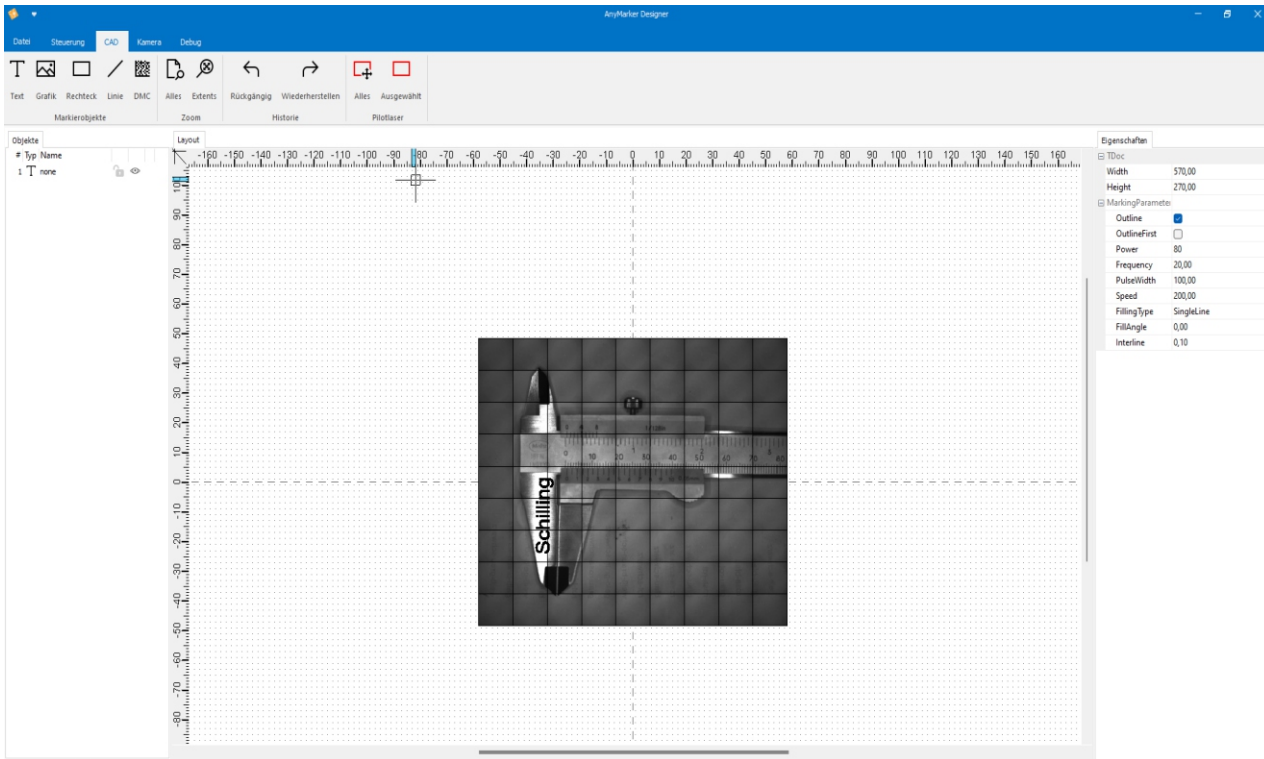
AnyMarker Designer

Datei Steuerung CAD Kamera Debug

Text Grafik Rechteck Linie DMC
Markierobjekte

Alles Extents
Zoom

Rückgängig Wiederherstellen
Historie

Alles Ausgewählt
Pilotlaser

Objekte

| # | Typ | Name |
|---|---|---|
| 1 | T | none |

Layout

-160 -150 -140 -130 -120 -110 -100 -90 -80 -70 -60 -50 -40 -30 -20 -10 0 10 20 30 40 50 60 70 80 90 100 110 120 130 140 150 160

100 90 80 70 60 50 40 30 20 10 0 -10 -20 -30 -40 -50 -60 -70 -80

Schilling

Eigenschaften

| TDoc | |
|---|---|
| Width | 570,00 |
| Height | 270,00 |
| MarkingParameter | |
| Outline | ☑ |
| OutlineFirst | ☐ |
| Power | 80 |
| Frequency | 20,00 |
| PulseWidth | 100,00 |
| Speed | 200,00 |
| FillingType | SingleLine |
| FillAngle | 0,00 |
| Interline | 0,10 |